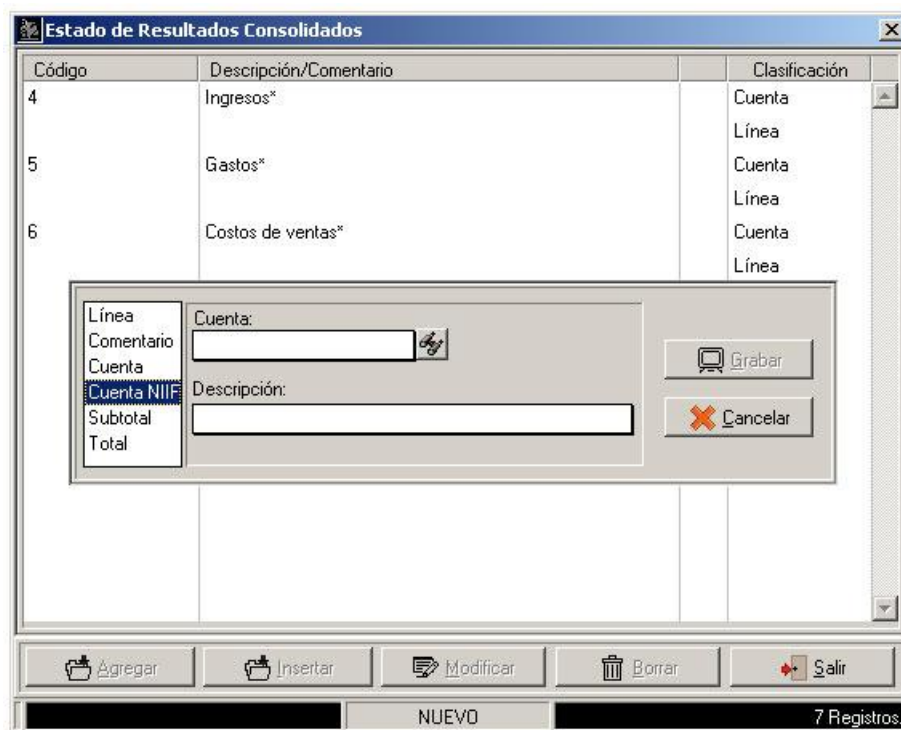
Estado de Resultados Consolidados

| Código | Descripción/Comentario | | Clasificación |
|---|---|---|---|
| 4 | Ingresos* | | Cuenta |
| | | | Línea |
| 5 | Gastos* | | Cuenta |
| | | | Línea |
| 6 | Costos de ventas* | | Cuenta |
| | | | Línea |

Línea
Comentario
Cuenta
Cuenta NIIF
Subtotal
Total

Cuenta:

Descripción:

Grabar

Cancelar

Agregar
Insertar
Modificar
Borrar
Salir

NUEVO
7 Registros.